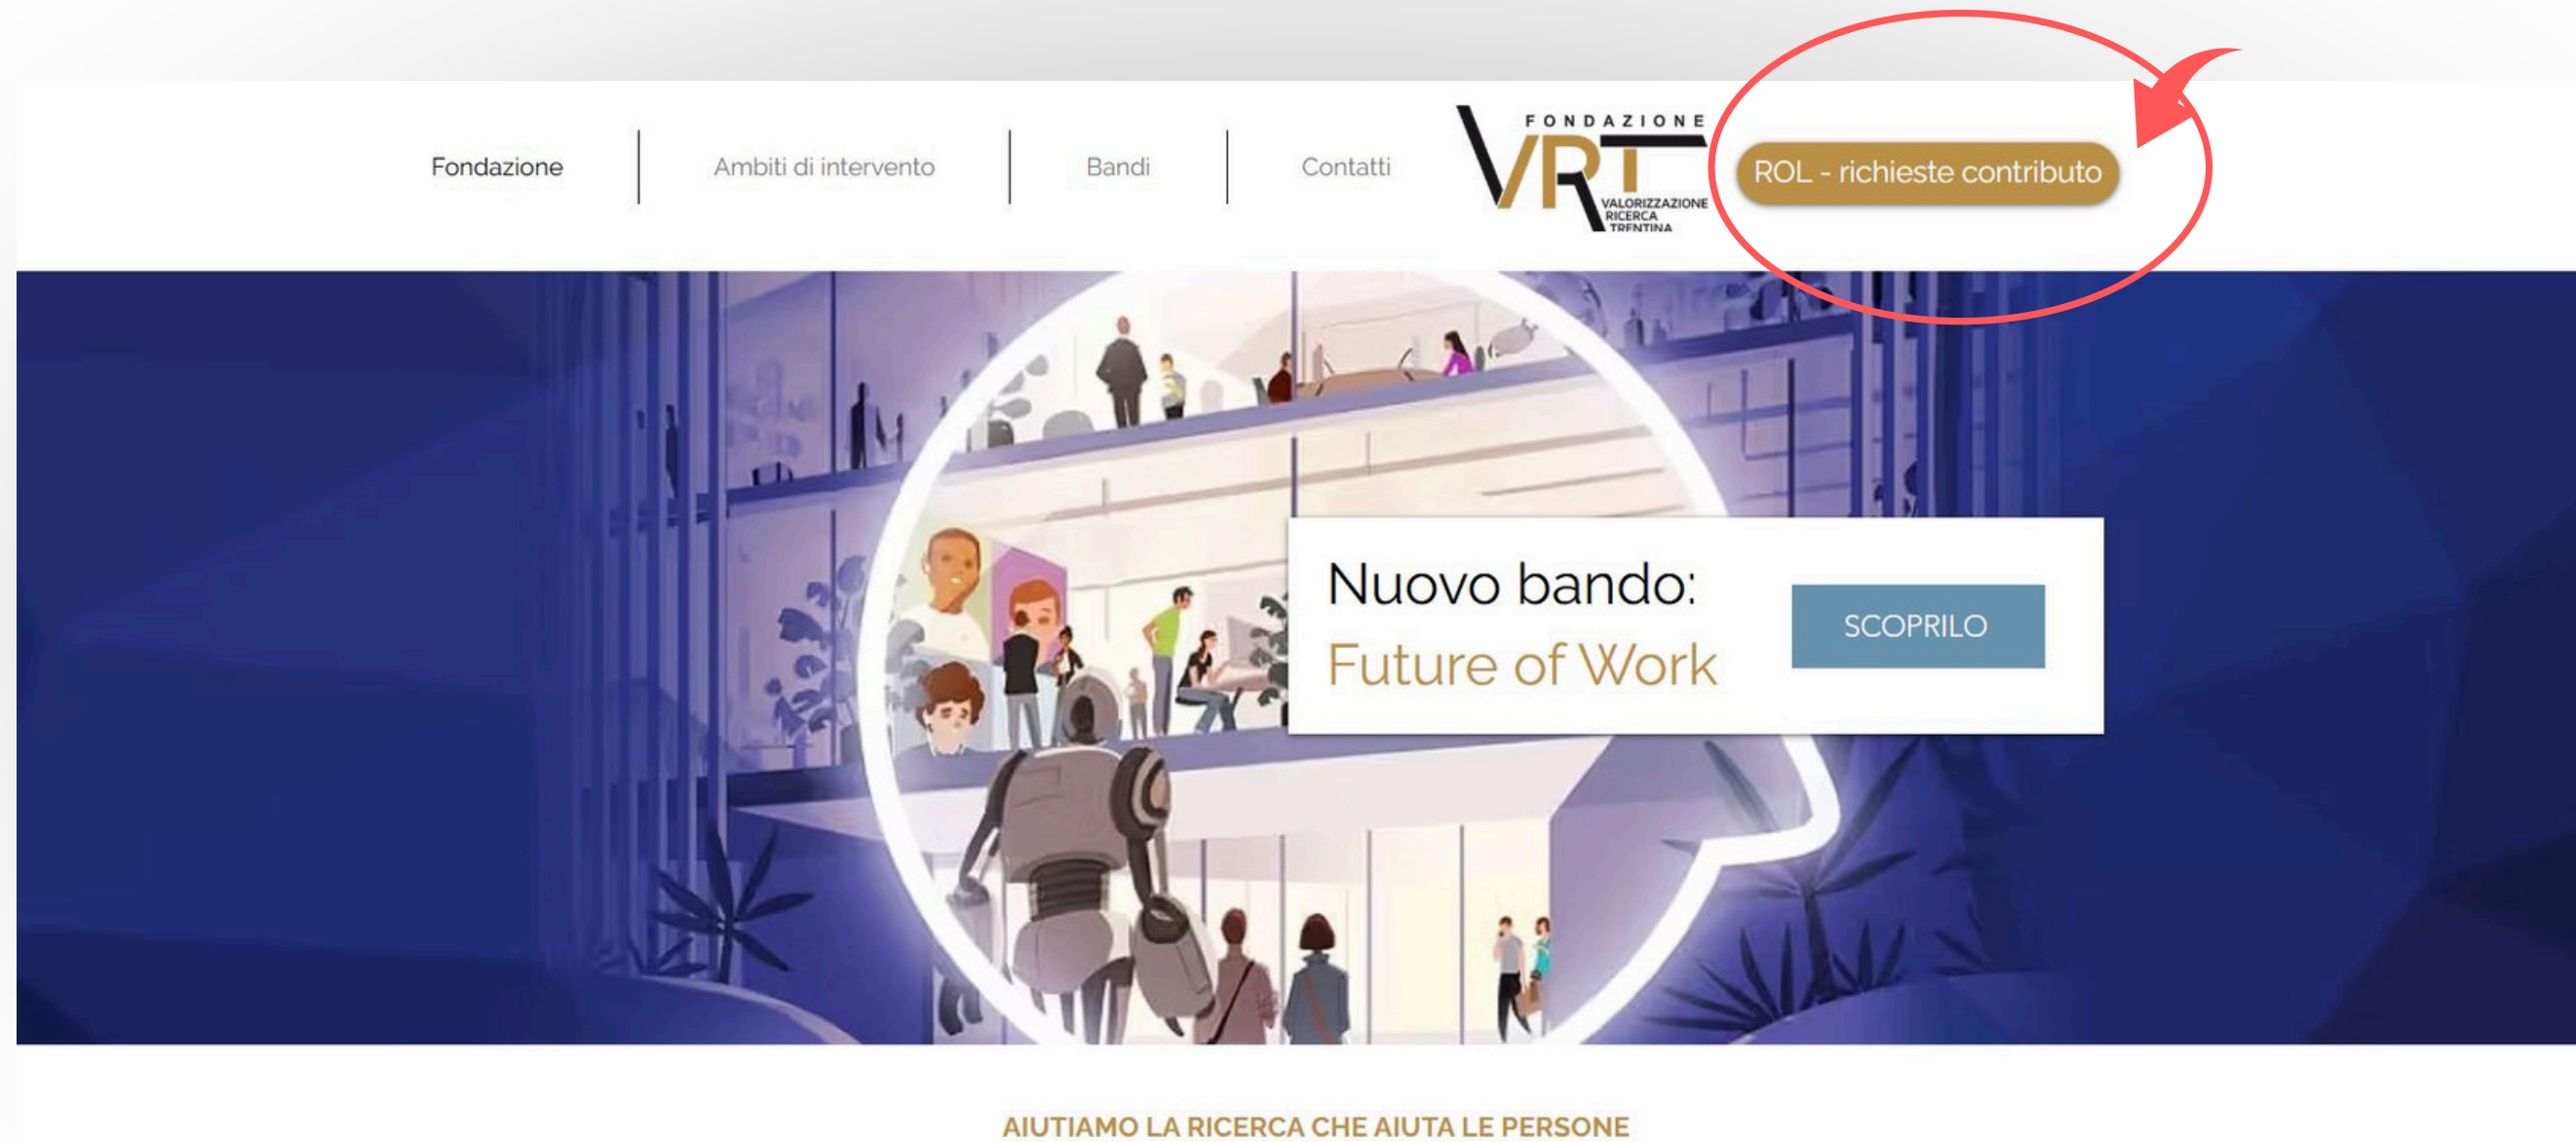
Fondazione | Ambiti di intervento | Bandi | Contatti

FONDAZIONE VRT VALORIZZAZIONE RICERCA TRENTINA

ROL - richieste contributo

Nuovo bando:
Future of Work

SCOPRILO

AIUTIAMO LA RICERCA CHE AIUTA LE PERSONE